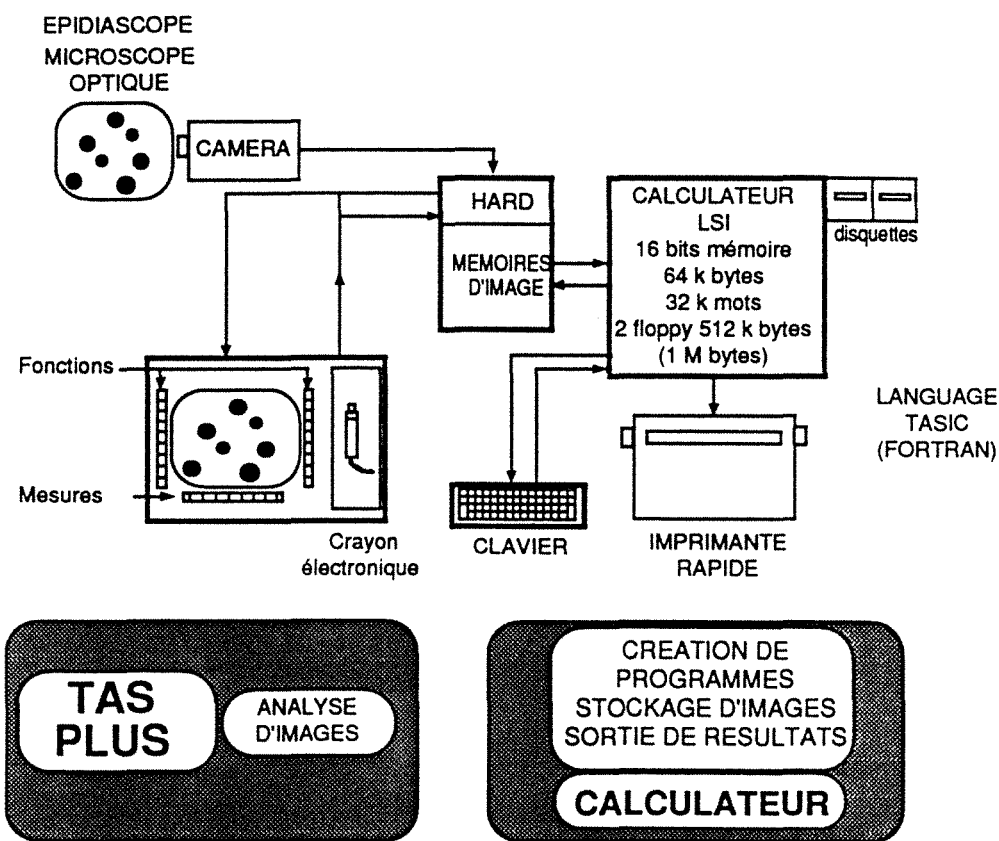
EPIDIASCOPE
MICROSCOPE
OPTIQUE

CAMERA

HARD

MEMOIRES
D'IMAGE

CALCULATEUR
LSI
16 bits mémoire
64 k bytes
32 k mots
2 floppy 512 k bytes
(1 M bytes)

disquettes

Fonctions

Mesures

Crayon
électronique

CLAVIER

IMPRIMANTE
RAPIDE

LANGUAGE
TASIC
(FORTRAN)

TAS
PLUS

ANALYSE
D'IMAGES

CREATION DE
PROGRAMMES
STOCKAGE D'IMAGES
SORTIE DE RESULTATS

CALCULATEUR